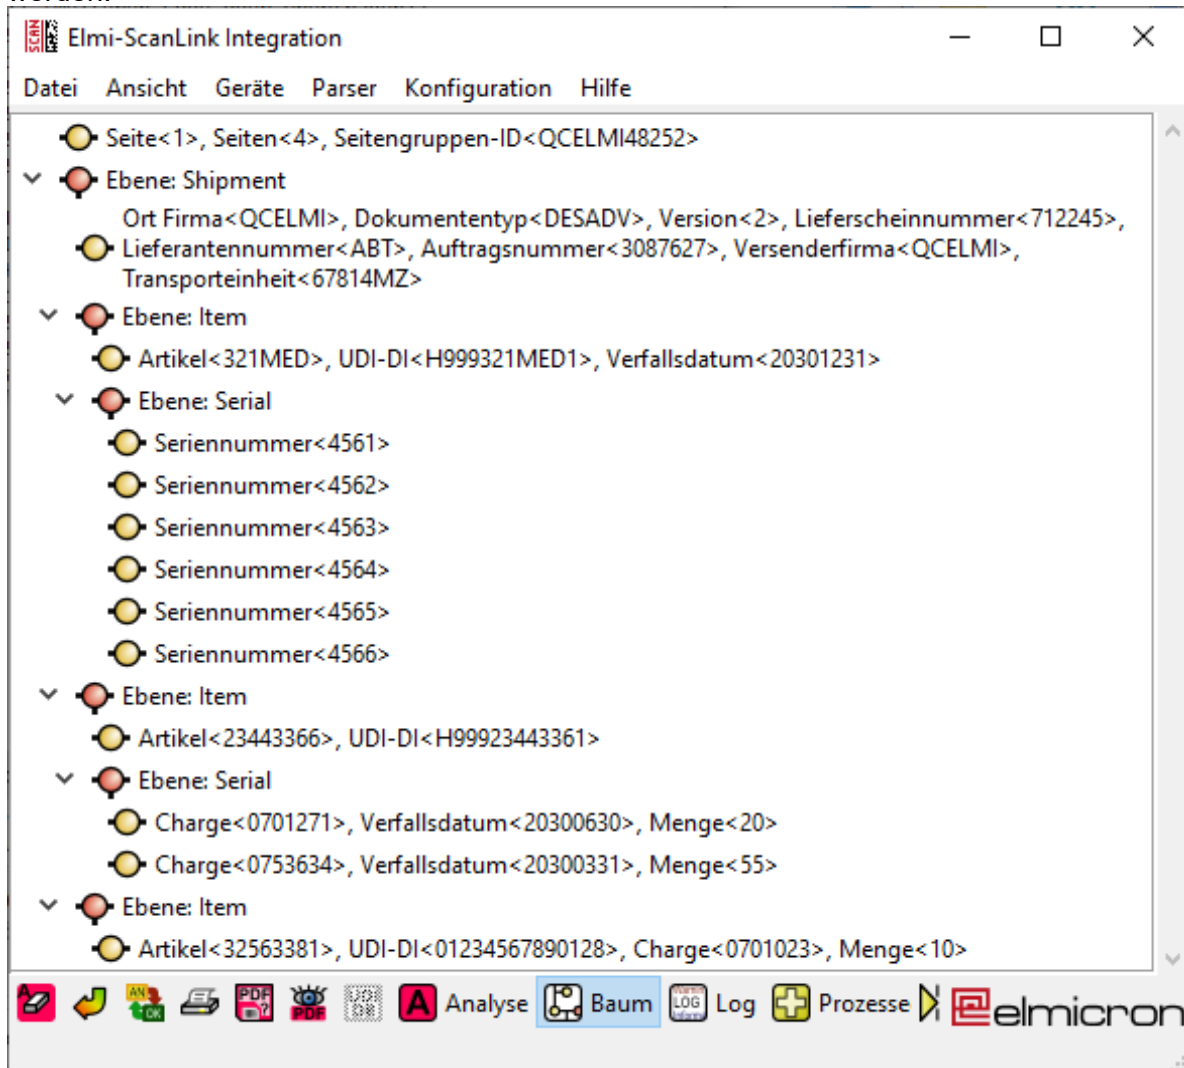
Elmi-ScanLink Integration

Datei Ansicht Geräte Parser Konfiguration Hilfe

Seite<1>, Seiten<4>, Seitengruppen-ID<QCELMI48252>
Ebene: Shipment
Ort Firma<QCELMI>, Dokumententyp<DESADV>, Version<2>, Lieferscheinnummer<712245>, Lieferantennummer<ABT>, Auftragsnummer<3087627>, Versenderfirma<QCELMI>, Transporteinheit<67814MZ>
Ebene: Item
Artikel<321MED>, UDI-DI<H999321MED1>, Verfallsdatum<20301231>
Ebene: Serial
Seriennummer<4561>
Seriennummer<4562>
Seriennummer<4563>
Seriennummer<4564>
Seriennummer<4565>
Seriennummer<4566>
Ebene: Item
Artikel<23443366>, UDI-DI<H99923443361>
Ebene: Serial
Charge<0701271>, Verfallsdatum<20300630>, Menge<20>
Charge<0753634>, Verfallsdatum<20300331>, Menge<55>
Ebene: Item
Artikel<32563381>, UDI-DI<01234567890128>, Charge<0701023>, Menge<10>

Analyse Baum Log Prozesse elmicron